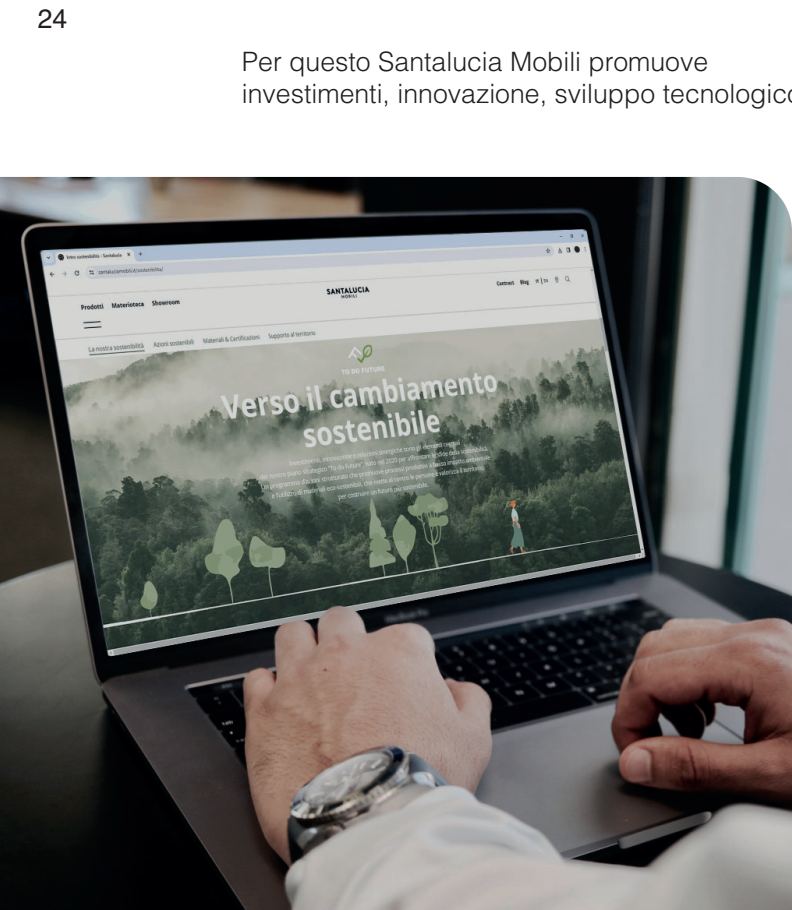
24

Per questo Santalucia Mobili promuove investimenti, innovazione, sviluppo tecnologico

Prodotti Materioteca Showroom

SANTALUCIA
MOBILI

Contatti Blog

La nostra sostenibilità Azioni sostenibili Materiali & Certificazioni Supporto al territorio

TO DO FUTURE

Verso il cambiamento sostenibile

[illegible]